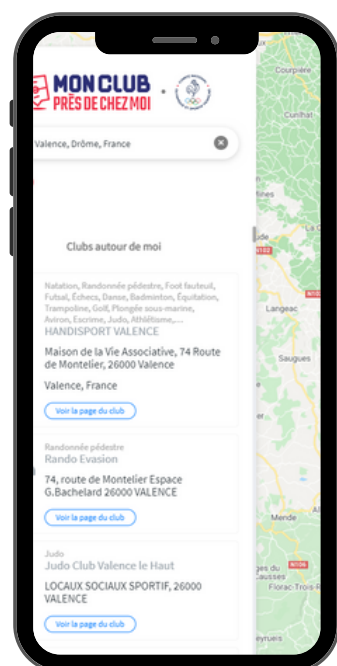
MON CLUB
PRÈS DE CHEZ MOI

Valence, Drôme, France

Clubs autour de moi

Natation, Randonnée pédestre, Foot fauteuil, Futsal, Échecs, Danse, Badminton, Équitation, Trampoline, Golf, Plongée sous-marine, Aviron, Escrime, Judo, Athlétisme, ...
HANDISPORT VALENCE
Maison de la Vie Associative, 74 Route de Montelier, 26000 Valence
Valence, France
Voir la page du club

Randonnée pédestre
Rando Evasion
74, route de Montelier Espace G.Bachelard 26000 VALENCE
Voir la page du club

Judo
Judo Club Valence le Haut
LOCAUX SOCIAUX SPORTIF, 26000 VALENCE
Voir la page du club

Courpière
Cunlhat
Langeac
Saugues
Mende
Florac-Trois-R
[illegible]